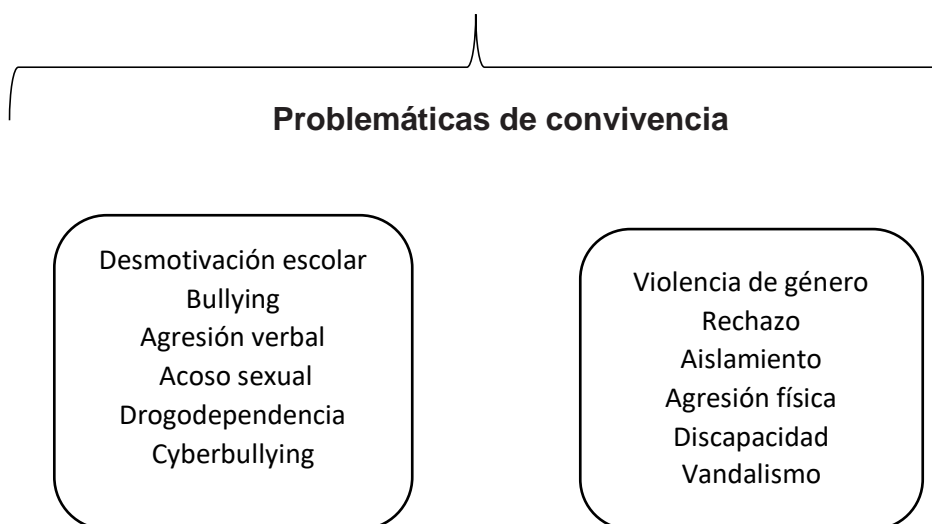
**Problemáticas de convivencia**

Desmotivación escolar
Bullying
Agresión verbal
Acoso sexual
Drogodependencia
Cyberbullying

Violencia de género
Rechazo
Aislamiento
Agresión física
Discapacidad
Vandalismo